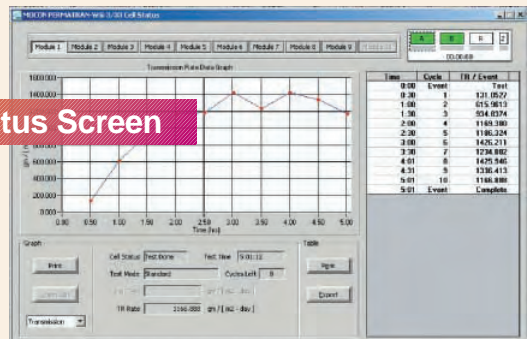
MOCON PERMATRAN-W® 3/33 Cell Status

Module 1 | Module 2 | Module 3 | Module 4 | Module 5 | Module 6 | Module 7 | Module 8 | Module 9 | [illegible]

A | B | R

00:00:69

tus Screen

Transmission Rate Data Graph

1600.000
1400.000
1200.000
1000.000
800.000
600.000
400.000
200.000
0.000

gm / [ m2 - day ]

0.00 0.50 1.00 1.50 2.00 2.50 3.00 3.50 4.00 4.50 5.00
Time (hr)

| Time | Cycle | TR / Event |
|---|---|---|
| 0:00 | Event | Test |
| 0:30 | 1 | 131.0527 |
| 1:00 | 2 | 615.9613 |
| 1:30 | 3 | 934.0374 |
| 2:00 | 4 | 1169.380 |
| 2:30 | 5 | 1186.324 |
| 3:00 | 6 | 1425.211 |
| 3:30 | 7 | 1234.882 |
| 4:01 | 8 | 1425.946 |
| 4:31 | 9 | 1336.413 |
| 5:01 | 10 | 1166.888 |
| 5:01 | Event | Complete |

Graph

Print

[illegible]

Transmission

Cell Status Test Done
Test Time 5:01:12
Test Mode Standard
Cycles Left 0
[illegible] gm / [ m2 - day ]
TR Rate 1166.888 gm / [ m2 - day ]

Table

Print

Export